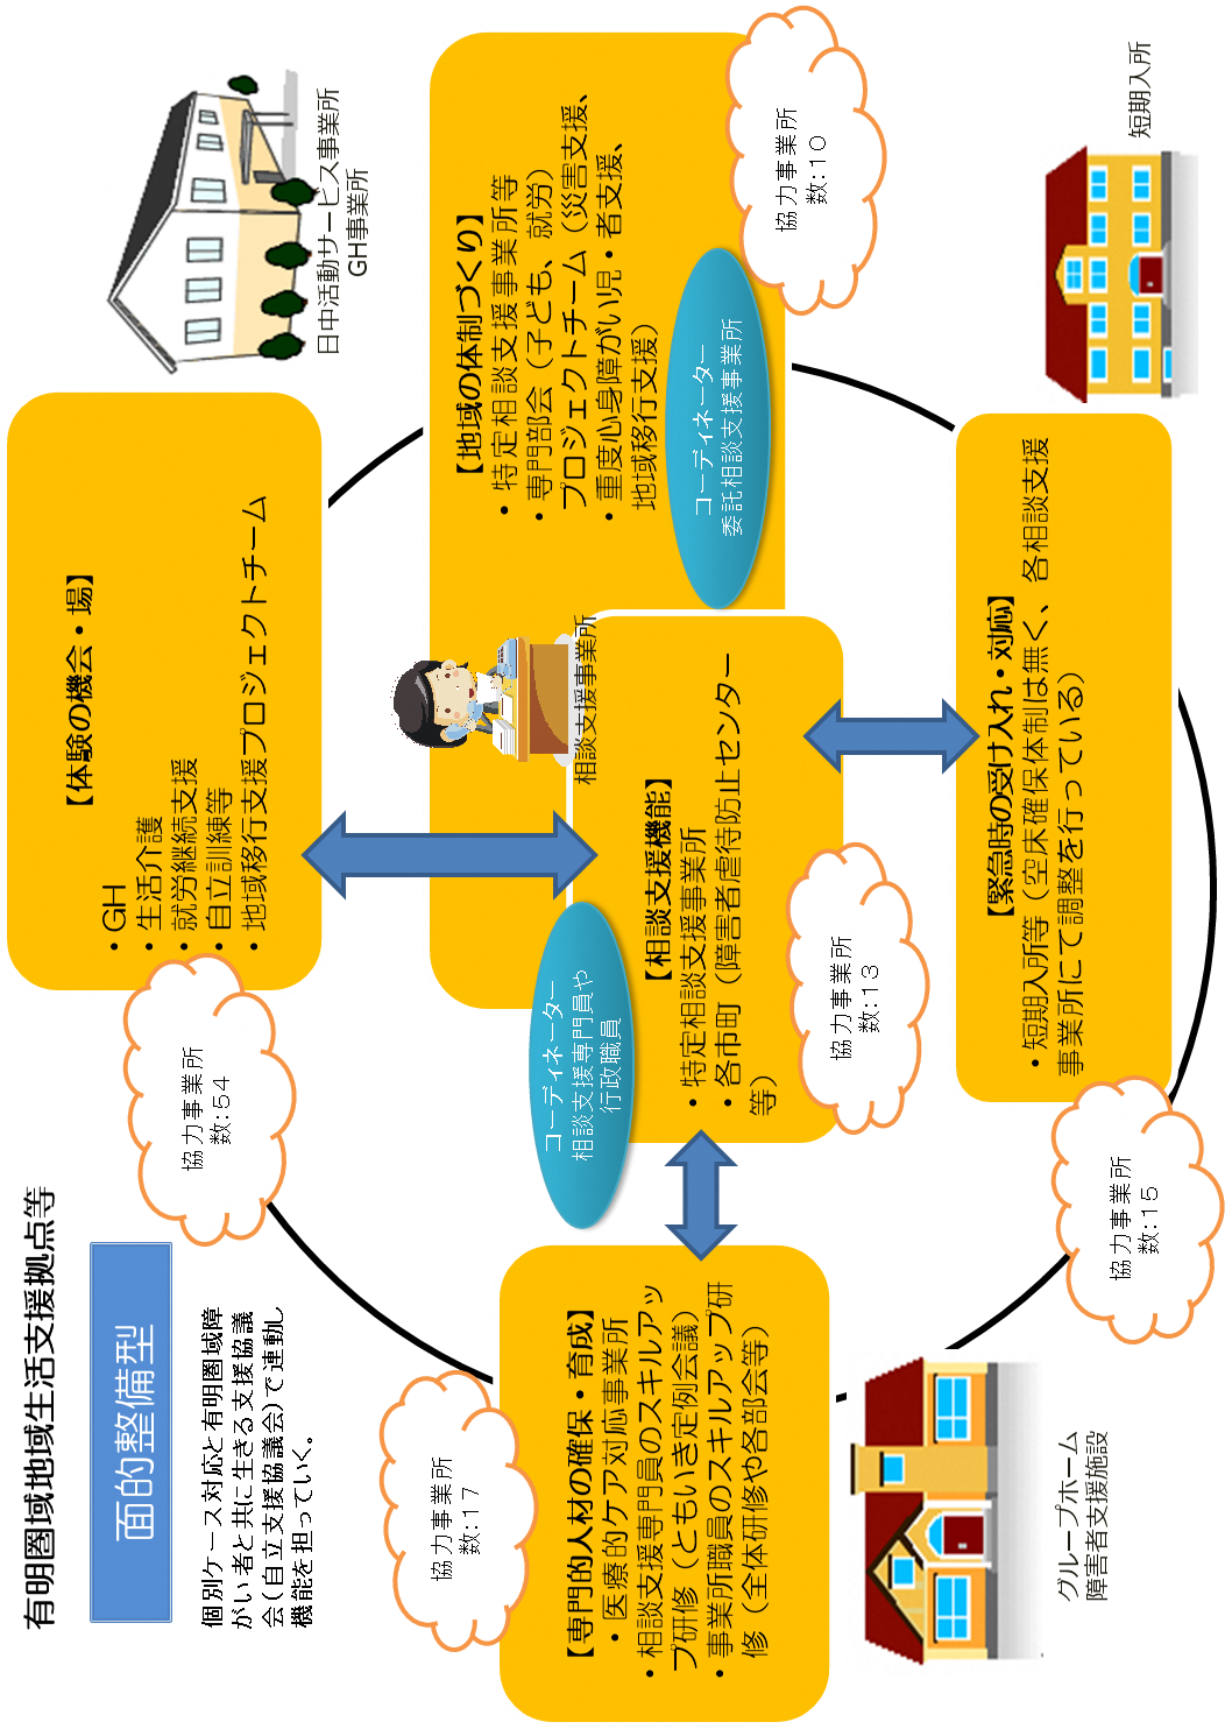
有明圏域地域生活支援拠点等

面的整備型

個別ケース対応と有明圏域障がい者と共に生きる支援協議会(自立支援協議会)で連動し機能を担っていく。

【体験の機会・場】
・GH
・生活介護
・就労継続支援
・自立訓練等
・地域移行支援プロジェクトチーム

協力事業所数:54

日中活動サービス事業所
GH事業所

【地域の体制づくり】
・特定相談支援事業所等
・専門部会(子ども、就労)
プロジェクトチーム(災害支援、
・重度心身障がい児・者支援、
地域移行支援)

コーディネーター
委託相談支援事業所

協力事業所数:10

短期入所

相談支援事業所

【相談支援機能】
・特定相談支援事業所
・各市町(障害者虐待防止センター等)

協力事業所数:13

コーディネーター
相談支援専門員や行政職員

【緊急時の受け入れ・対応】
・短期入所等(空床確保体制は無く、各相談支援事業所にて調整を行っている)

協力事業所数:15

【専門的人材の確保・育成】
・医療的ケア対応事業所
・相談支援専門員のスキルアップ研修(ともいき定例会議)
・事業所職員のスキルアップ研修(全体研修や各部会等)

協力事業所数:17

グループホーム
障害者支援施設